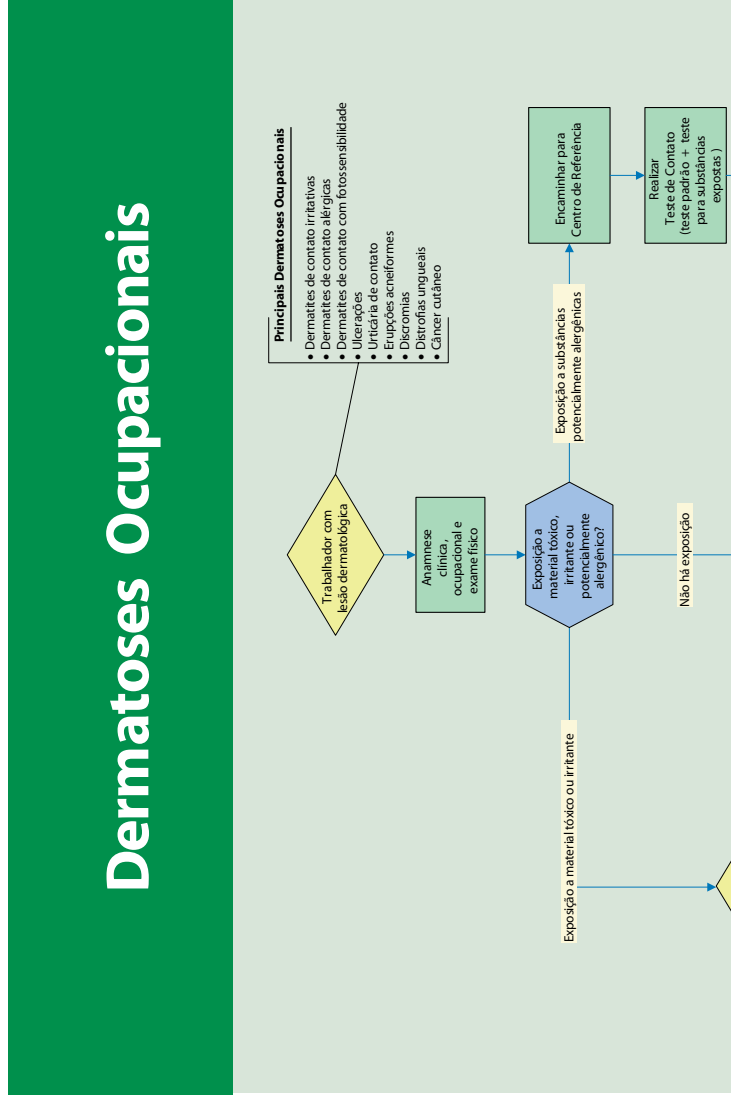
Dermatoses Ocupacionais

Principais Dermatoses Ocupacionais
• Dermatites de contato irritativas
• Dermatites de contato alérgicas
• Dermatites de contato com fotossensibilidade
• Ulcerações
• Urticária de contato
• Erupções acneiformes
• Discromias
• Distrofias ungueais
• Câncer cutâneo

Trabalhador com lesão dermatológica

Anamnese clínica, ocupacional e exame físico

Exposição a material tóxico, irritante ou potencialmente alergênico?

Exposição a substâncias potencialmente alergênicas

Encaminhar para Centro de Referência

Realizar Teste de Contato (teste padrão + teste para substâncias expostas )

Não há exposição

Exposição a material tóxico ou irritante